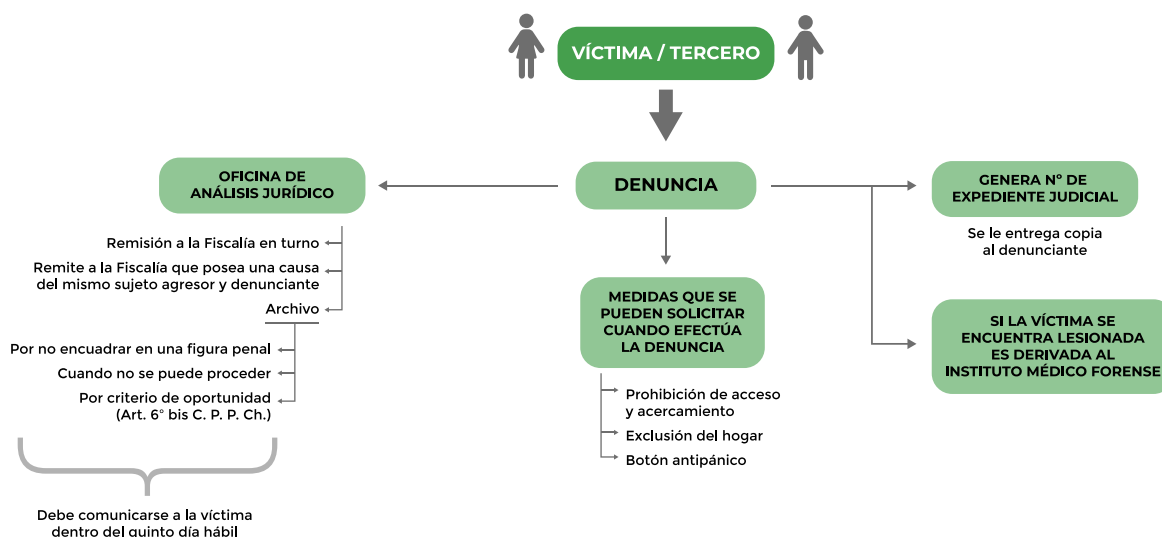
VÍCTIMA / TERCERO

DENUNCIA

OFICINA DE ANÁLISIS JURÍDICO

Remisión a la Fiscalía en turno

Remite a la Fiscalía que posea una causa del mismo sujeto agresor y denunciante

Archivo

Por no encuadrar en una figura penal

Cuando no se puede proceder

Por criterio de oportunidad (Art. 6° bis C. P. P. Ch.)

Debe comunicarse a la víctima dentro del quinto día hábil

MEDIDAS QUE SE PUEDEN SOLICITAR CUANDO EFECTÚA LA DENUNCIA

Prohibición de acceso y acercamiento

Exclusión del hogar

Botón antipánico

GENERA N° DE EXPEDIENTE JUDICIAL

Se le entrega copia al denunciante

SI LA VÍCTIMA SE ENCUENTRA LESIONADA ES DERIVADA AL INSTITUTO MÉDICO FORENSE